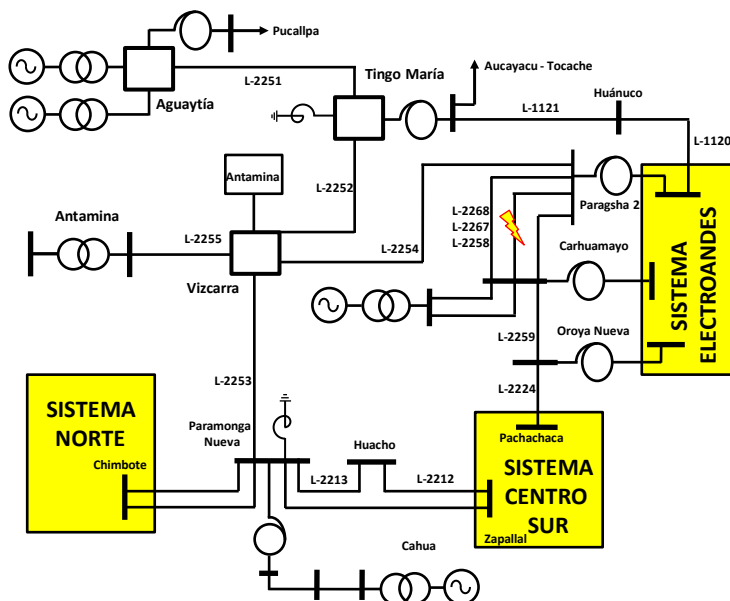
Pucallpa

Aguaytía

L-2251

Tingo María

Aucayacu - Tocache

L-1121

Huánuco

L-1120

Antamina

L-2252

Paragsha 2

L-2268
L-2267
L-2258

SISTEMA ELECTROANDES

Antamina

L-2255

Vizcarra

L-2254

Carhuamayo

L-2259

Oroya Nueva

L-2224

L-2253

SISTEMA NORTE

Chimbote

Paramonga Nueva

Huacho

L-2213

L-2212

Pachachaca

SISTEMA CENTRO SUR

Zapallal

Cahua